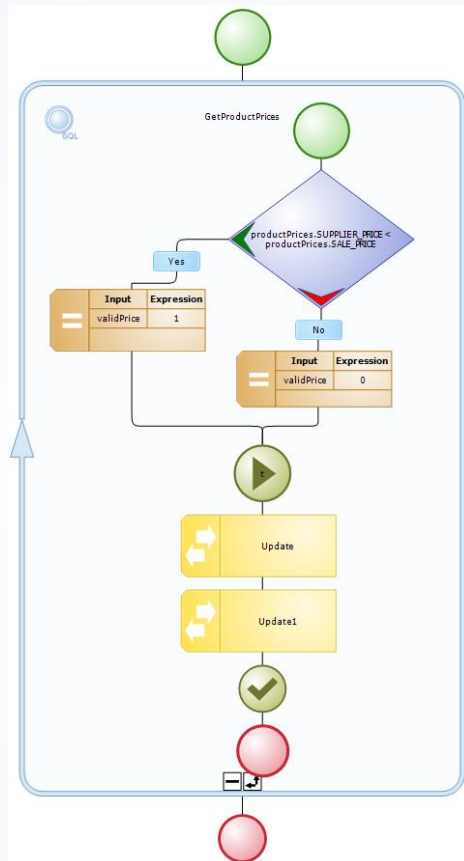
SQL

GetProductPrices

productPrices.SUPPLIER_PRICE < productPrices.SALE_PRICE

Yes

| Input | Expression |
|---|---|
| validPrice | 1 |

No

| Input | Expression |
|---|---|
| validPrice | 0 |

t

Update

Update1